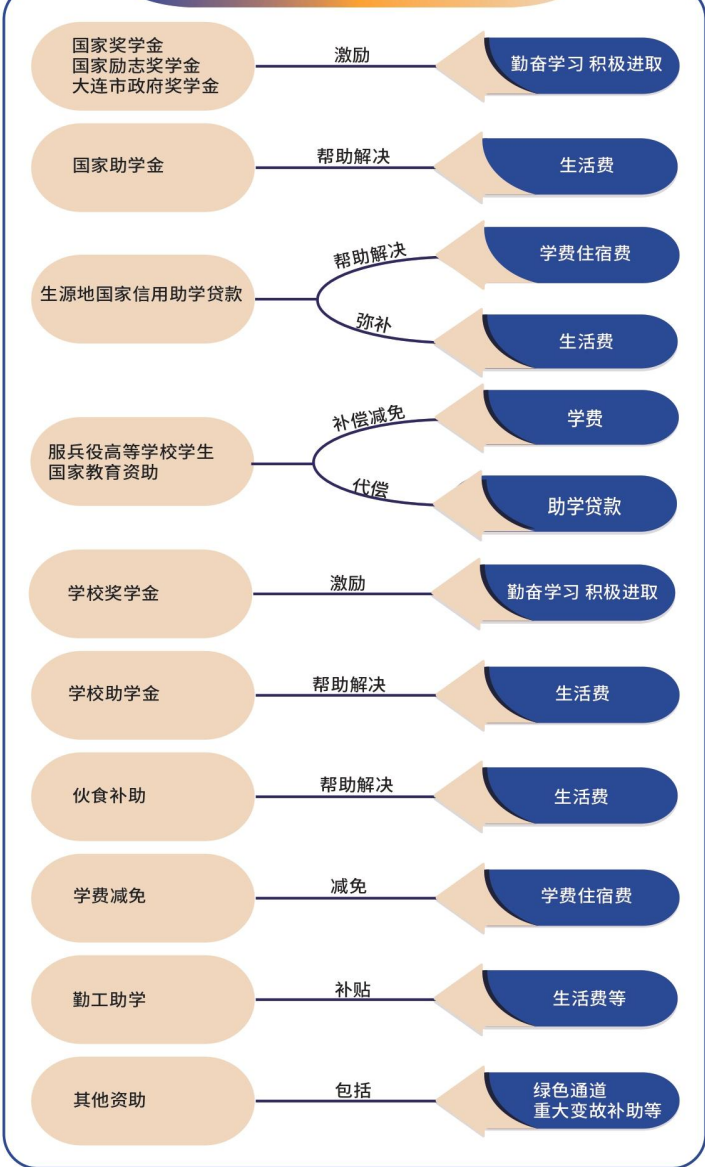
国家奖学金
国家励志奖学金
大连市政府奖学金

激励

勤奋学习 积极进取

国家助学金

帮助解决

生活费

生源地国家信用助学贷款

帮助解决

学费住宿费

弥补

生活费

服兵役高等学校学生
国家教育资助

补偿减免

学费

代偿

助学贷款

学校奖学金

激励

勤奋学习 积极进取

学校助学金

帮助解决

生活费

伙食补助

帮助解决

生活费

学费减免

减免

学费住宿费

勤工助学

补贴

生活费等

其他资助

包括

绿色通道
重大变故补助等